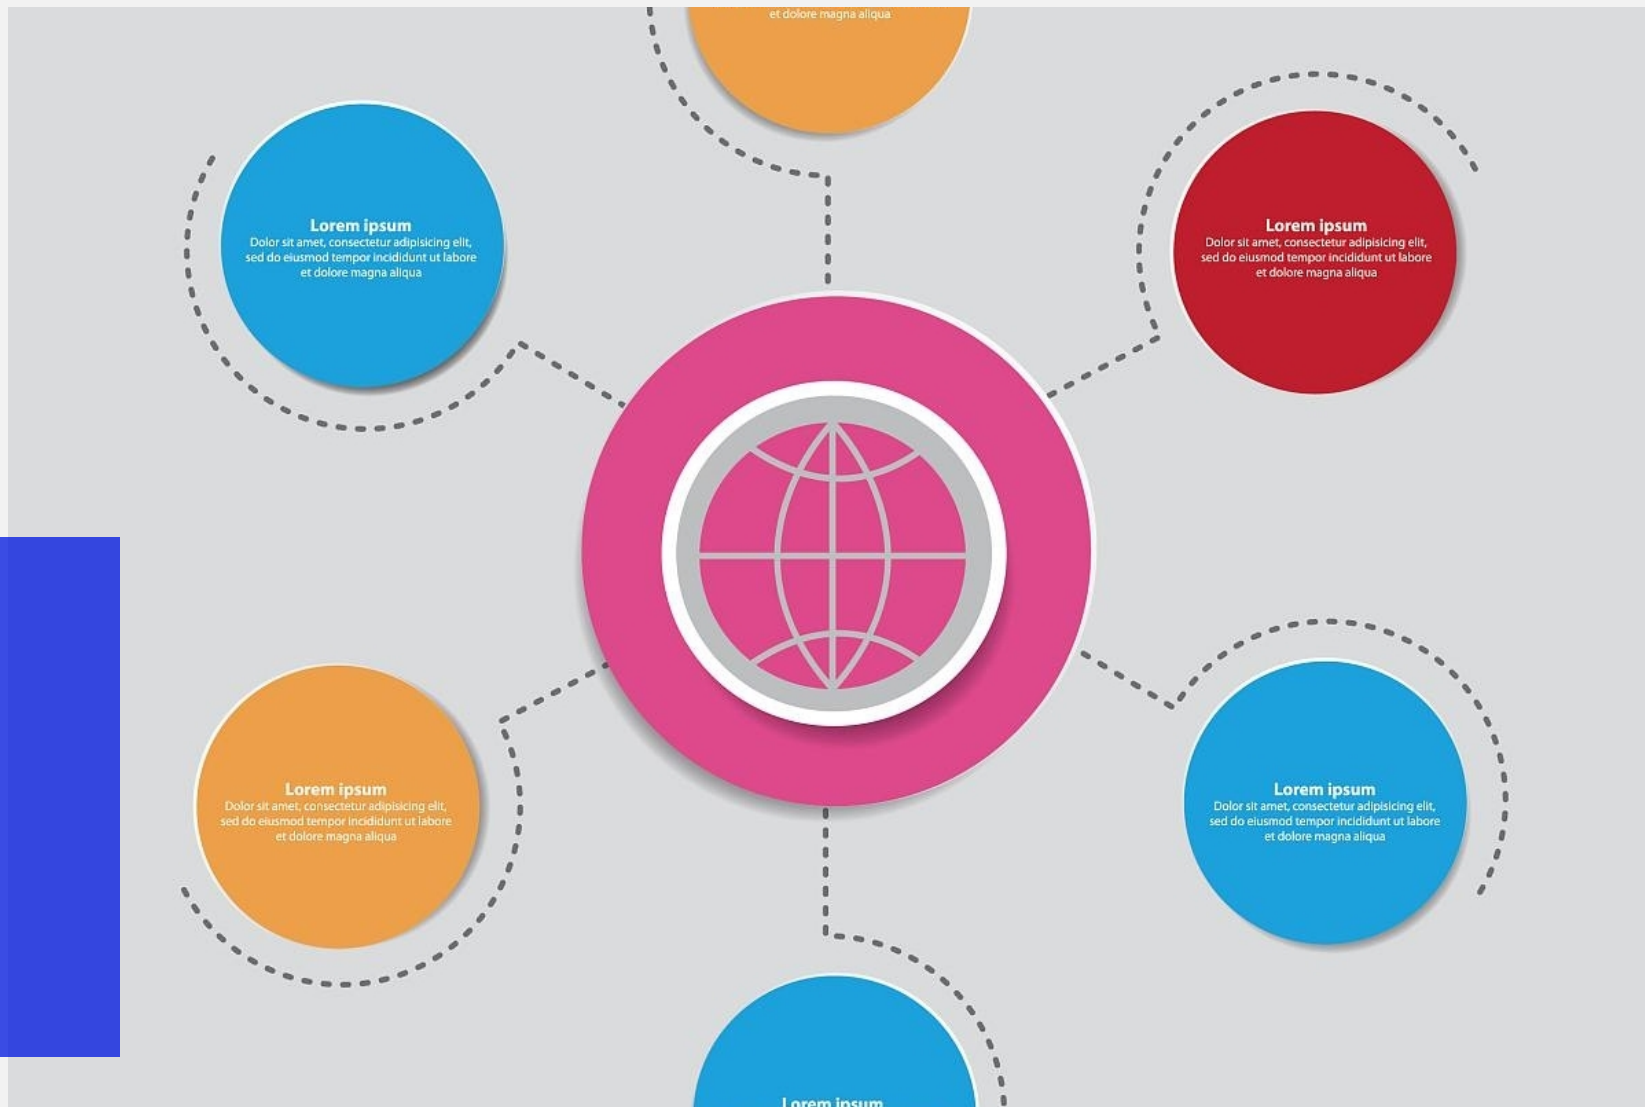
et dolore magna aliqua

Lorem ipsum
Dolor sit amet, consectetur adipisicing elit, sed do eiusmod tempor incididunt ut labore et dolore magna aliqua

Lorem ipsum
Dolor sit amet, consectetur adipisicing elit, sed do eiusmod tempor incididunt ut labore et dolore magna aliqua

Lorem ipsum
Dolor sit amet, consectetur adipisicing elit, sed do eiusmod tempor incididunt ut labore et dolore magna aliqua

Lorem ipsum
Dolor sit amet, consectetur adipisicing elit, sed do eiusmod tempor incididunt ut labore et dolore magna aliqua

Lorem ipsum